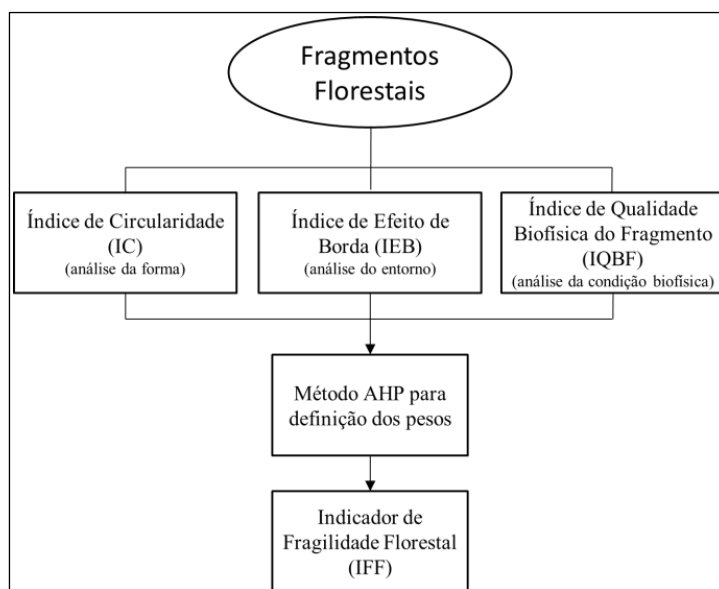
Fragmentos Florestais

Índice de Circularidade (IC)
(análise da forma)

Índice de Efeito de Borda (IEB)
(análise do entorno)

Índice de Qualidade Biofísica do Fragmento (IQBF)
(análise da condição biofísica)

Método AHP para definição dos pesos

Indicador de Fragilidade Florestal (IFF)